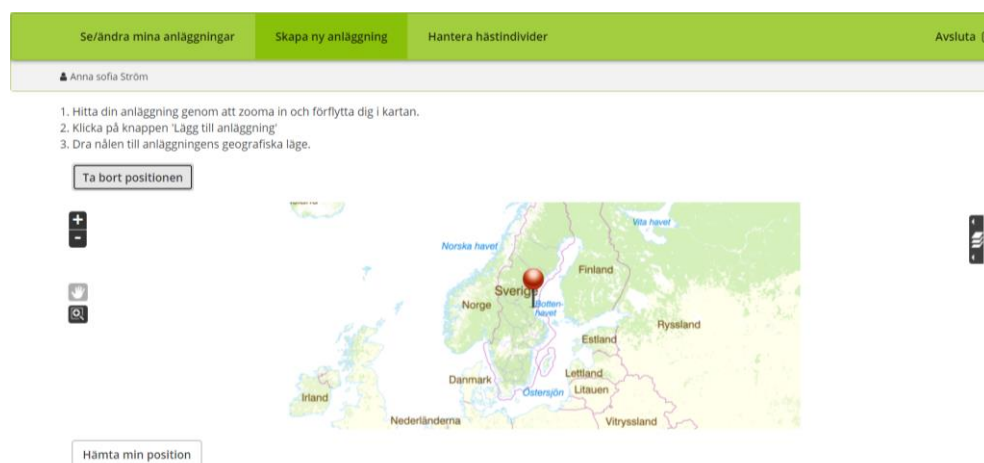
Se/ändra mina anläggningar Skapa ny anläggning Hantera hästindivider Avsluta

Anna sofia Ström

1. Hitta din anläggning genom att zooma in och förflytta dig i kartan.
2. Klicka på knappen 'Lägg till anläggning'
3. Dra nålen till anläggningens geografiska läge.

Ta bort positionen

+
-

Vita havet
Norska havet
Finland
Sverige
Norge
Bottenhavet
Ryssland
Estland
Danmark
Lettland
Östersjön
Litauen
Irland
Nederländerna
Vitryssland

Hämta min position